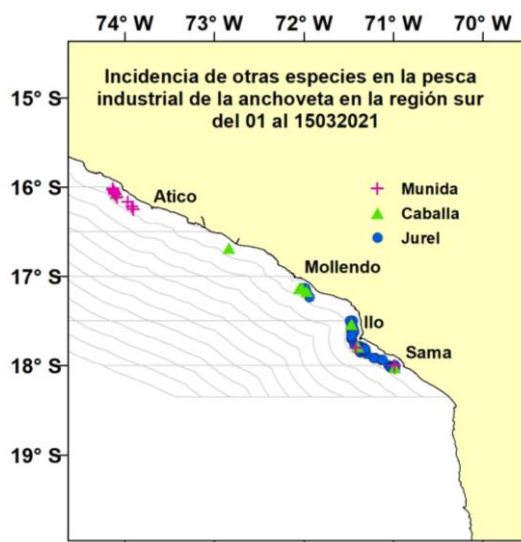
74° W 73° W 72° W 71° W 70° W

Incidencia de otras especies en la pesca industrial de la anchoveta en la región sur del 01 al 15032021

15° S
16° S
17° S
18° S
19° S

Atico
Mollendo
Ilo
Sama

Munida
Caballa
Jurel